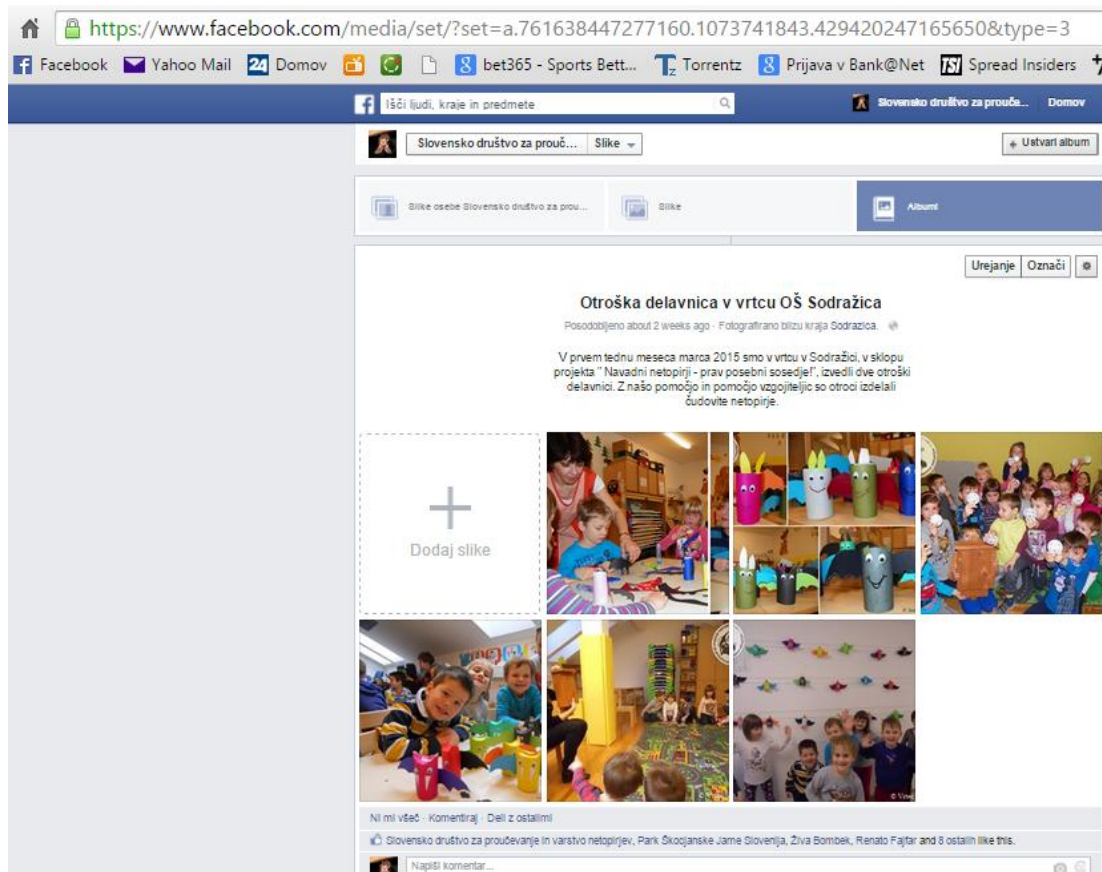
https://www.facebook.com/media/set/?set=a.761638447277160.1073741843.429420247165650&type=3

Facebook Yahoo Mail 24 Domov bet365 - Sports Bett... Torrentz Prijava v Bank@Net Spread Insiders

Išči ljudi, kraje in predmete

Slovensko društvo za prouče... Domov

Slovensko društvo za prouč... Slike

+ Ustvari album

Slike osebe Slovensko društvo za prou... Slike Albumi

Urejanje Označi

Otroška delavnica v vrtcu OŠ Sodražica

Posodobljeno about 2 weeks ago · Fotografirano blizu kraja Sodrazica.

V prvem tednu meseca marca 2015 smo v vrtcu v Sodražici, v sklopu projekta " Navadni netopirji - prav posebni sosedje!", izvedli dve otroški delavnici. Z našo pomočjo in pomočjo vzgojiteljic so otroci izdelali čudovite netopirje.

Dodaj slike

Ni mi všeč · Komentiraj · Deli z ostalimi

Slovensko društvo za proučevanje in varstvo netopirjev, Park Škocjanske Jame Slovenija, Živa Bombek, Renato Fajfar and 8 ostalih like this.

Napiši komentar...